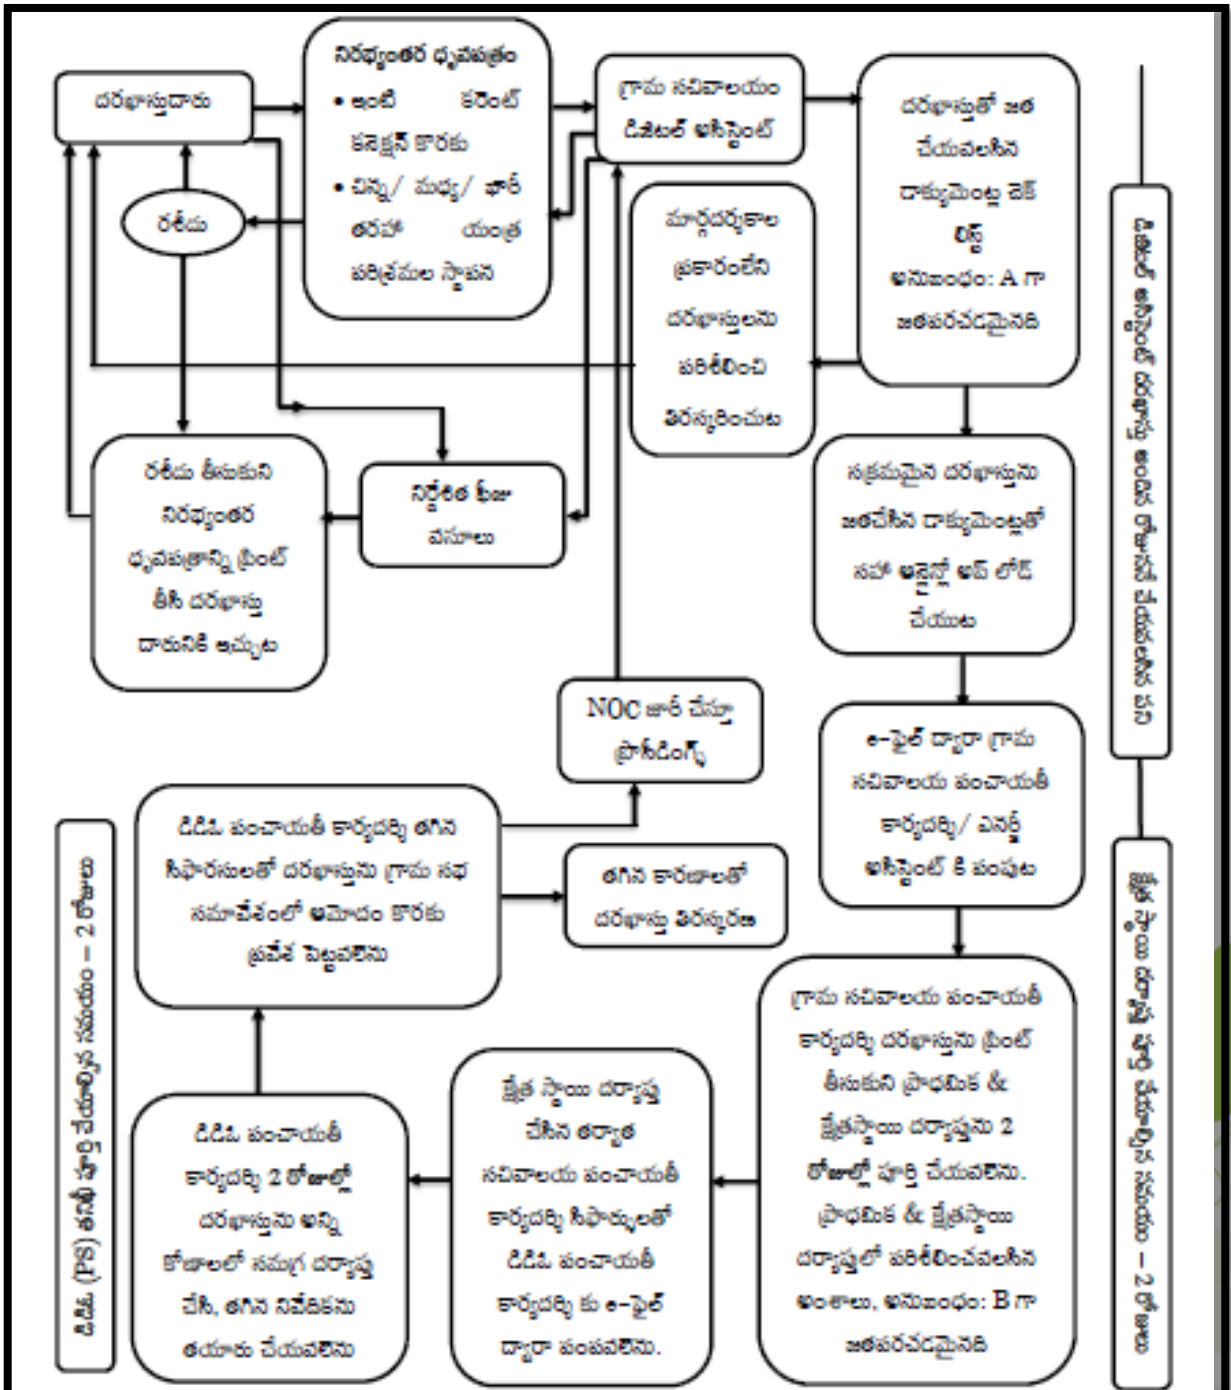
దరఖాస్తుదారు

నిరభ్యంతర ధృవపత్రం
• ఇంటి కరెంట్ కనెక్షన్ కొరకు
• చిన్న/ మధ్య/ భారీ తరహా యంత్ర పరిశ్రమల స్థాపన

గ్రామ సచివాలయం డిజిటల్ అసిస్టెంట్

దరఖాస్తుతో జత చేయవలసిన డాక్యుమెంట్ల చెక్ లిస్ట్ అనుబంధం: A గా జతపరచడమైనది

రశీదు

మార్గదర్శకాల ప్రకారంలేని దరఖాస్తులను పరిశీలించి తిరస్కరించుట

రశీదు తీసుకుని నిరభ్యంతర ధృవపత్రాన్ని ప్రింట్ తీసి దరఖాస్తు దారునికి ఇవ్వుట

నిర్దేశిత ఫీజు వసూలు

సక్రమమైన దరఖాస్తును జతచేసిన డాక్యుమెంట్లతో సహా ఆన్లైన్ లో అప్ లోడ్ చేయుట

డిజిటల్ అసిస్టెంట్ దరఖాస్తు అందిన రోజునే చేయవలసిన పని

NOC జారీ చేస్తూ ప్రొసీడింగ్స్

e-ఫైల్ ద్వారా గ్రామ సచివాలయ పంచాయతీ కార్యదర్శి/ ఎనర్జీ అసిస్టెంట్ కి పంపుట

డిడిపి పంచాయతీ కార్యదర్శి తగిన సిఫారసులతో దరఖాస్తును గ్రామ సభ సమావేశంలో ఆమోదం కొరకు ప్రవేశ పెట్టవలెను

తగిన కారణాలతో దరఖాస్తు తిరస్కరణ

డిడిపి (PS) తనిఖీ పూర్తి చేయాల్సిన సమయం – 2 రోజులు

గ్రామ సచివాలయ పంచాయతీ కార్యదర్శి దరఖాస్తును ప్రింట్ తీసుకుని ప్రాథమిక & క్షేత్రస్థాయి దర్యాప్తును 2 రోజుల్లో పూర్తి చేయవలెను. ప్రాథమిక & క్షేత్రస్థాయి దర్యాప్తులో పరిశీలించవలసిన అంశాలు, అనుబంధం: B గా జతపరచడమైనది

క్షేత్ర స్థాయి దర్యాప్తు చేసిన తర్వాత సచివాలయ పంచాయతీ కార్యదర్శి సిఫార్సులతో డిడిపి పంచాయతీ కార్యదర్శి కు e-ఫైల్ ద్వారా పంపవలెను.

డిడిపి పంచాయతీ కార్యదర్శి 2 రోజుల్లో దరఖాస్తును అన్ని కోణాలలో సమగ్ర దర్యాప్తు చేసి, తగిన నివేదికను తయారు చేయవలెను

క్షేత్ర స్థాయి దర్యాప్తు పూర్తి చేయాల్సిన సమయం – 2 రోజులు